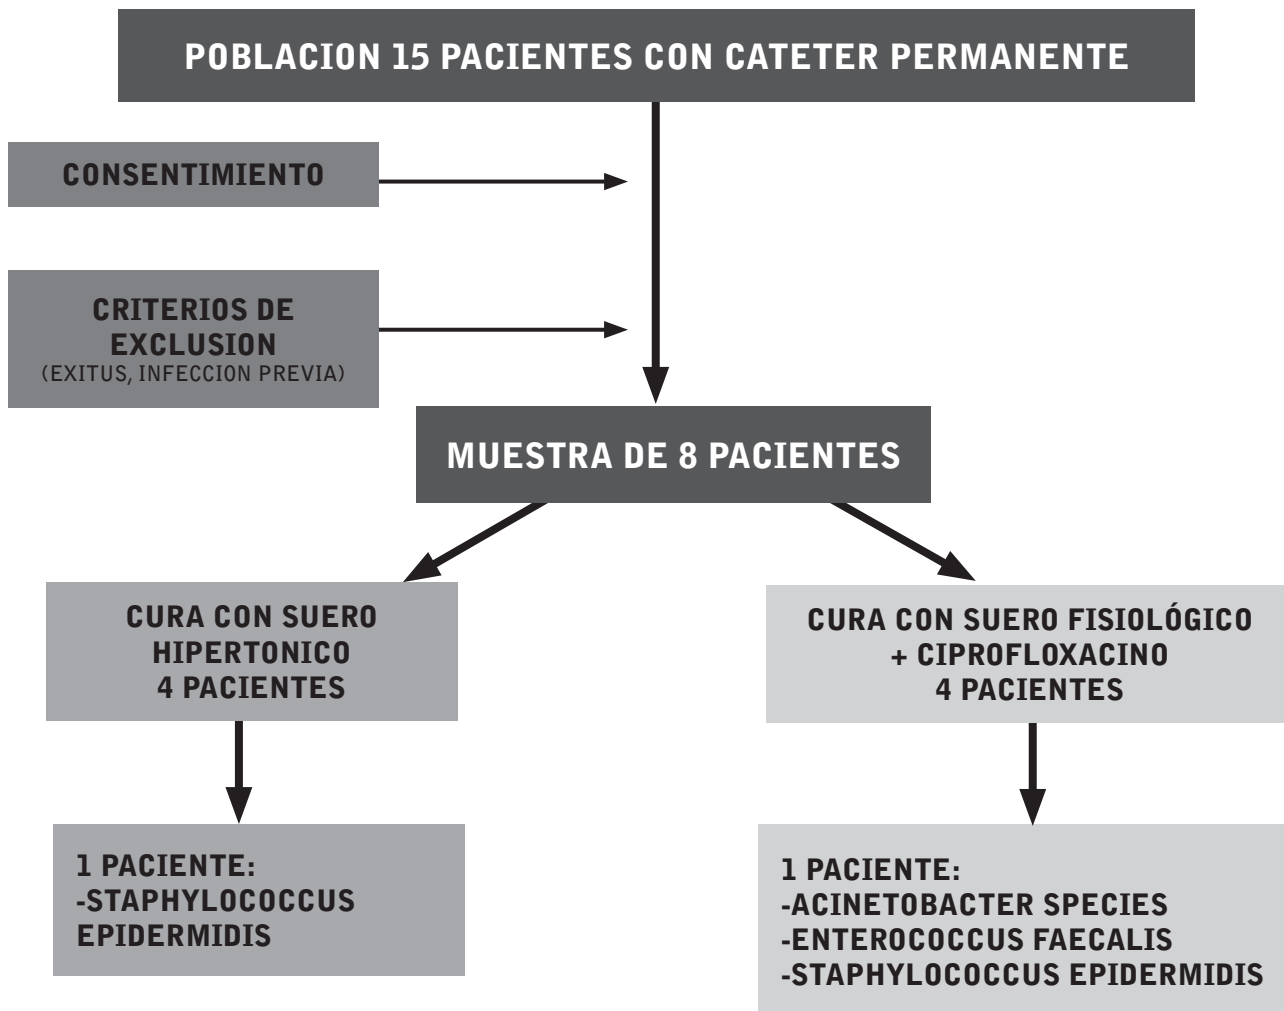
POBLACION 15 PACIENTES CON CATETER PERMANENTE

CONSENTIMIENTO

CRITERIOS DE EXCLUSION
(EXITUS, INFECCION PREVIA)

MUESTRA DE 8 PACIENTES

CURA CON SUERO HIPERTONICO
4 PACIENTES

CURA CON SUERO FISIOLÓGICO
+ CIPROFLOXACINO
4 PACIENTES

1 PACIENTE:
-STAPHYLOCOCCUS EPIDERMIDIS

1 PACIENTE:
-ACINETOBACTER SPECIES
-ENTEROCOCCUS FAECALIS
-STAPHYLOCOCCUS EPIDERMIDIS